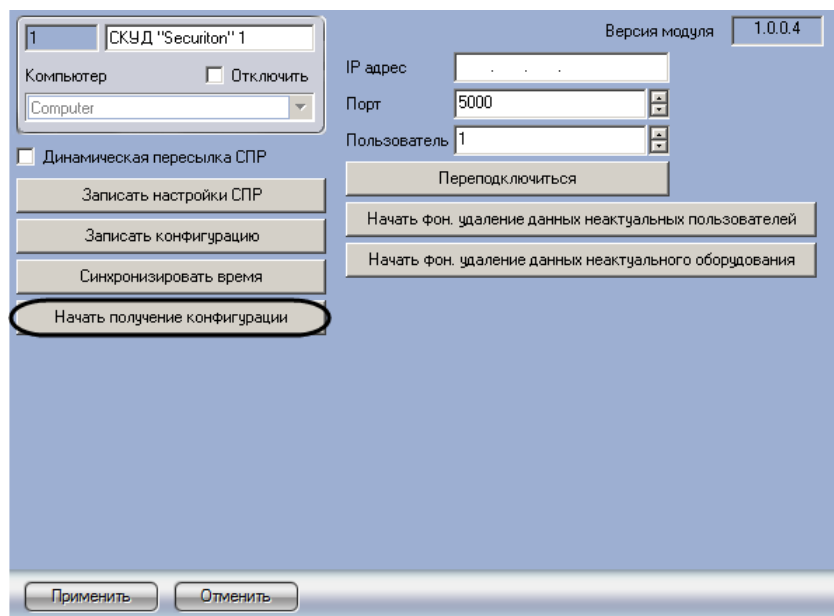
1
СКУД "Securiton" 1
Компьютер
Отключить
Computer
Динамическая пересылка СПР
Записать настройки СПР
Записать конфигурацию
Синхронизировать время
Начать получение конфигурации
Версия модуля 1.0.0.4
IP адрес . . .
Порт 5000
Пользователь 1
Переподключиться
Начать фон. удаление данных неактуальных пользователей
Начать фон. удаление данных неактуального оборудования
Применить
Отменить